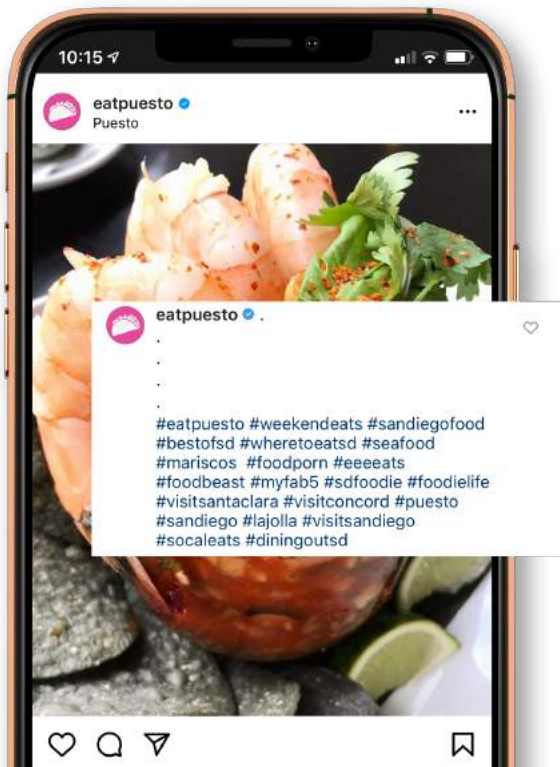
10:15

eatpuesto
Puesto

...

eatpuesto .
.
.
.
.
#eatpuesto #weekendeats #sandiegofood #bestofsd #wheretoeatsd #seafood #mariscos #foodporn #eeeeats #foodbeast #myfab5 #sdfoodie #foodielife #visitsantaclara #visitconcord #puesto #sandiego #lajolla #visitsandiego #socaleats #diningoutsd